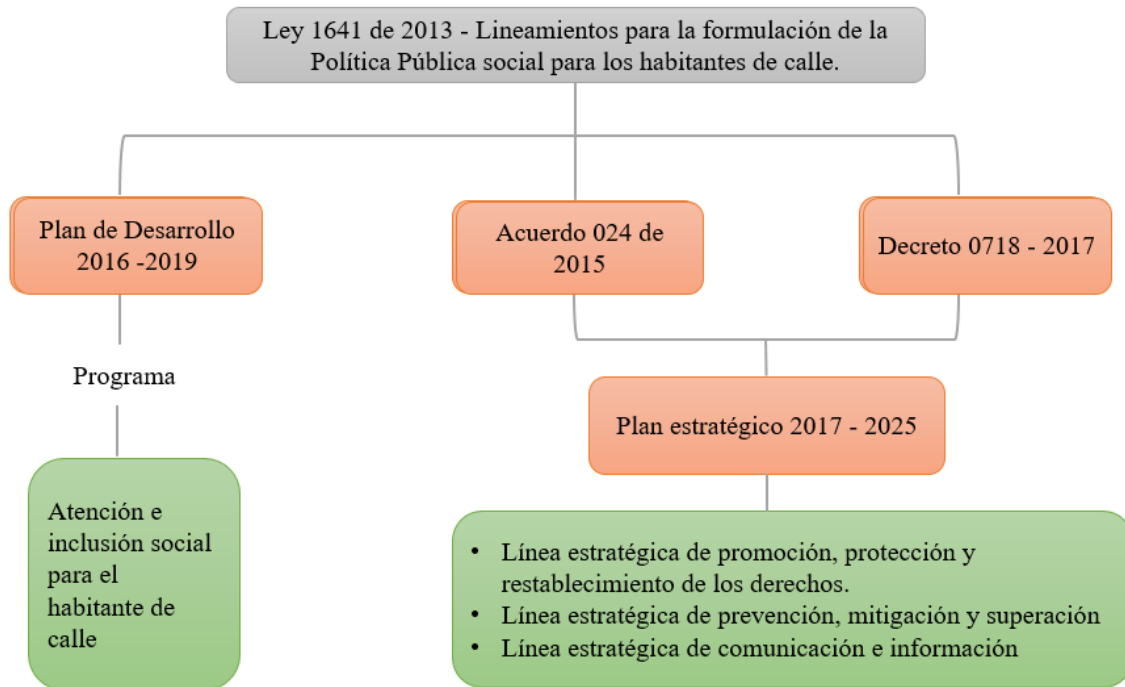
Ley 1641 de 2013 - Lineamientos para la formulación de la Política Pública social para los habitantes de calle.

Plan de Desarrollo 2016 -2019

Acuerdo 024 de 2015

Decreto 0718 - 2017

Programa

Atención e inclusión social para el habitante de calle

Plan estratégico 2017 - 2025

- Línea estratégica de promoción, protección y restablecimiento de los derechos.
- Línea estratégica de prevención, mitigación y superación
- Línea estratégica de comunicación e información